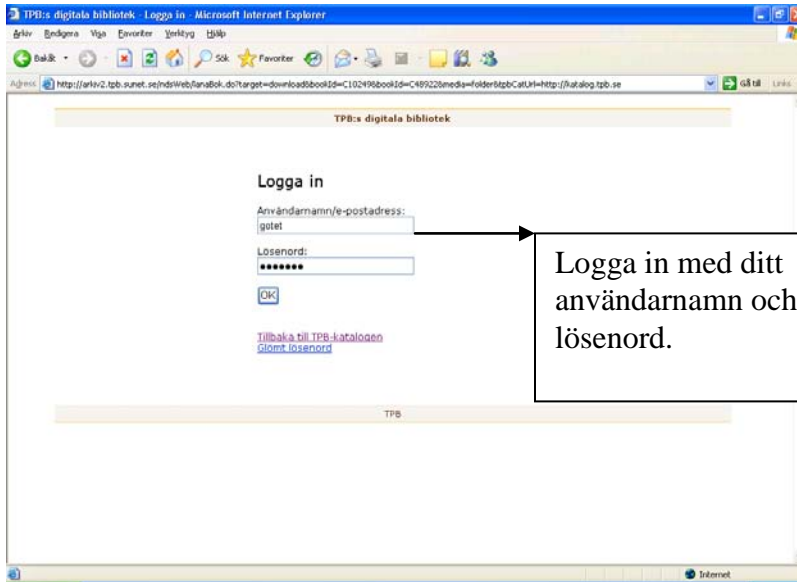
TPB:s digitala bibliotek - Logga in - Microsoft Internet Explorer

Arkiv Redigera Visa Favoriter Verktyg Hjälp

Bakåt Sök Favoriter

Adress http://arkiv2.tpb.sunet.se/ndsWeb/lanaBok.do?target=download&bookId=C10249&bookId=C48922&media=folder&tpbCatUrl=http://katalog.tpb.se

Gå till Links

TPB:s digitala bibliotek

Logga in

Användarnamn/e-postadress:

gotet

Lösenord:

•••••••

OK

Tillbaka till TPB-katalogen

Glömt lösenord

TPB

Logga in med ditt användarnamn och lösenord.

Internet